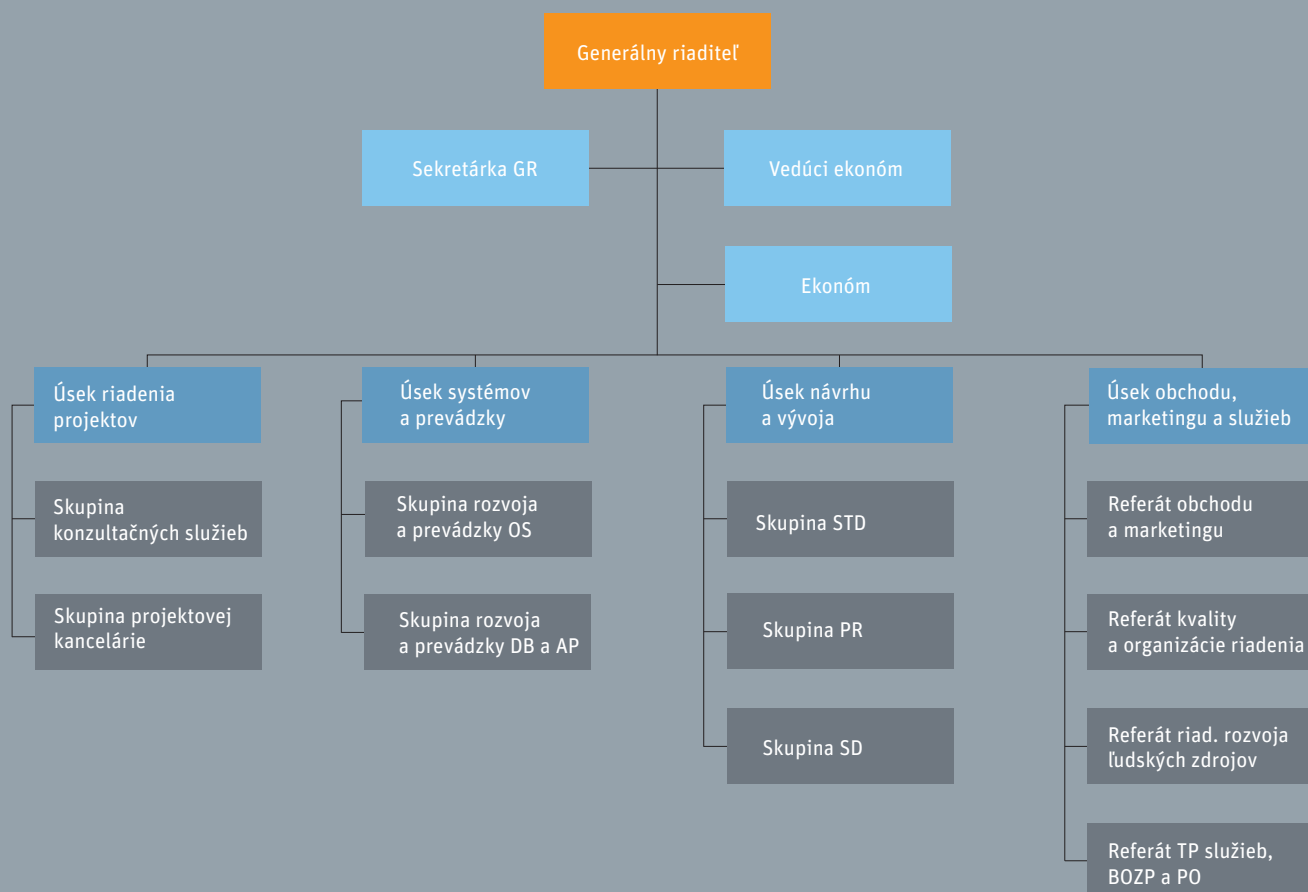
Generálny riaditeľ

Sekretárka GR

Vedúci ekonóm

Ekonóm

Úsek riadenia projektov

Skupina konzultačných služieb

Skupina projektovej kancelárie

Úsek systémov a prevádzky

Skupina rozvoja a prevádzky OS

Skupina rozvoja a prevádzky DB a AP

Úsek návrhu a vývoja

Skupina STD

Skupina PR

Skupina SD

Úsek obchodu, marketingu a služieb

Referát obchodu a marketingu

Referát kvality a organizácie riadenia

Referát riad. rozvoja ľudských zdrojov

Referát TP služieb, BOZP a PO